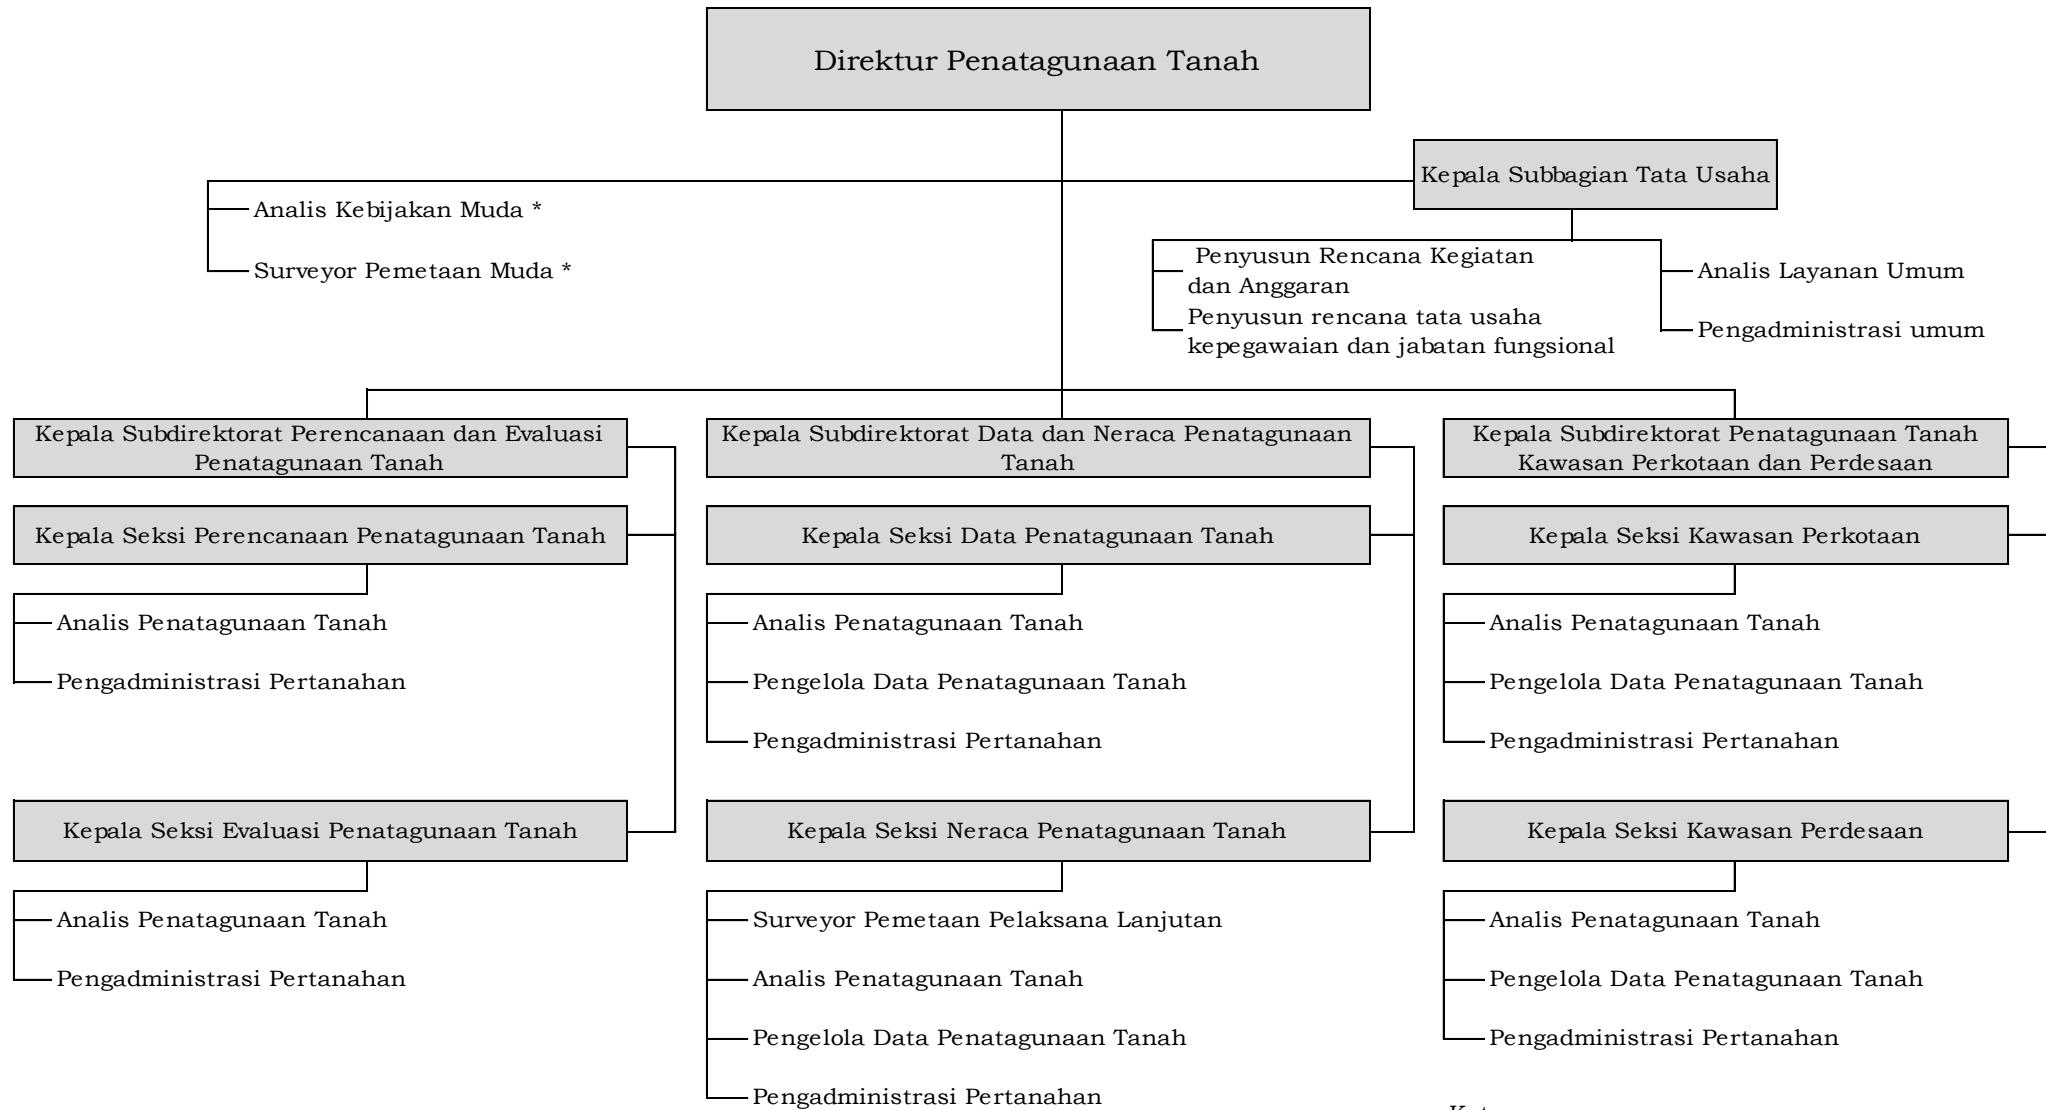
Direktur Penatagunaan Tanah

Kepala Subbagian Tata Usaha

Analis Kebijakan Muda *

Surveyor Pemetaan Muda *

Penyusun Rencana Kegiatan dan Anggaran

Penyusun rencana tata usaha kepegawaian dan jabatan fungsional

Analis Layanan Umum

Pengadministrasi umum

Kepala Subdirektorat Perencanaan dan Evaluasi Penatagunaan Tanah

Kepala Seksi Perencanaan Penatagunaan Tanah

Analis Penatagunaan Tanah

Pengadministrasi Pertanahan

Kepala Seksi Evaluasi Penatagunaan Tanah

Analis Penatagunaan Tanah

Pengadministrasi Pertanahan

Kepala Subdirektorat Data dan Neraca Penatagunaan Tanah

Kepala Seksi Data Penatagunaan Tanah

Analis Penatagunaan Tanah

Pengelola Data Penatagunaan Tanah

Pengadministrasi Pertanahan

Kepala Seksi Neraca Penatagunaan Tanah

Surveyor Pemetaan Pelaksana Lanjutan

Analis Penatagunaan Tanah

Pengelola Data Penatagunaan Tanah

Pengadministrasi Pertanahan

Kepala Subdirektorat Penatagunaan Tanah Kawasan Perkotaan dan Perdesaan

Kepala Seksi Kawasan Perkotaan

Analis Penatagunaan Tanah

Pengelola Data Penatagunaan Tanah

Pengadministrasi Pertanahan

Kepala Seksi Kawasan Perdesaan

Analis Penatagunaan Tanah

Pengelola Data Penatagunaan Tanah

Pengadministrasi Pertanahan

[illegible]